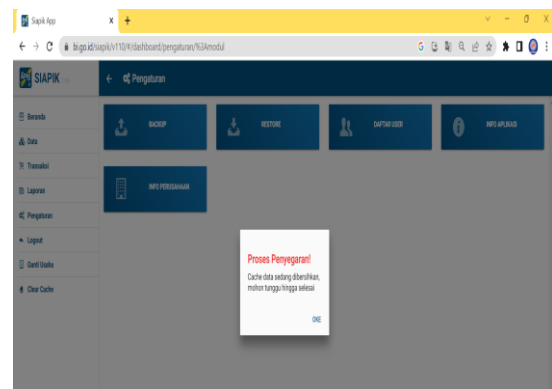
Siapik App
bi.go.id/siapik/v110/#/dashboard/pengaturan/%3Amodul
SIAPIK
Pengaturan
Beranda
Data
Transaksi
Laporan
Pengaturan
Logout
Ganti Usaha
Clear Cache
BACKUP
RESTORE
DAFTAR USER
INFO APLIKASI
INFO PERUSAHAAN
Proses Penyegaran!
Cache data sedang dibersihkan, mohon tunggu hingga selesai
OKE